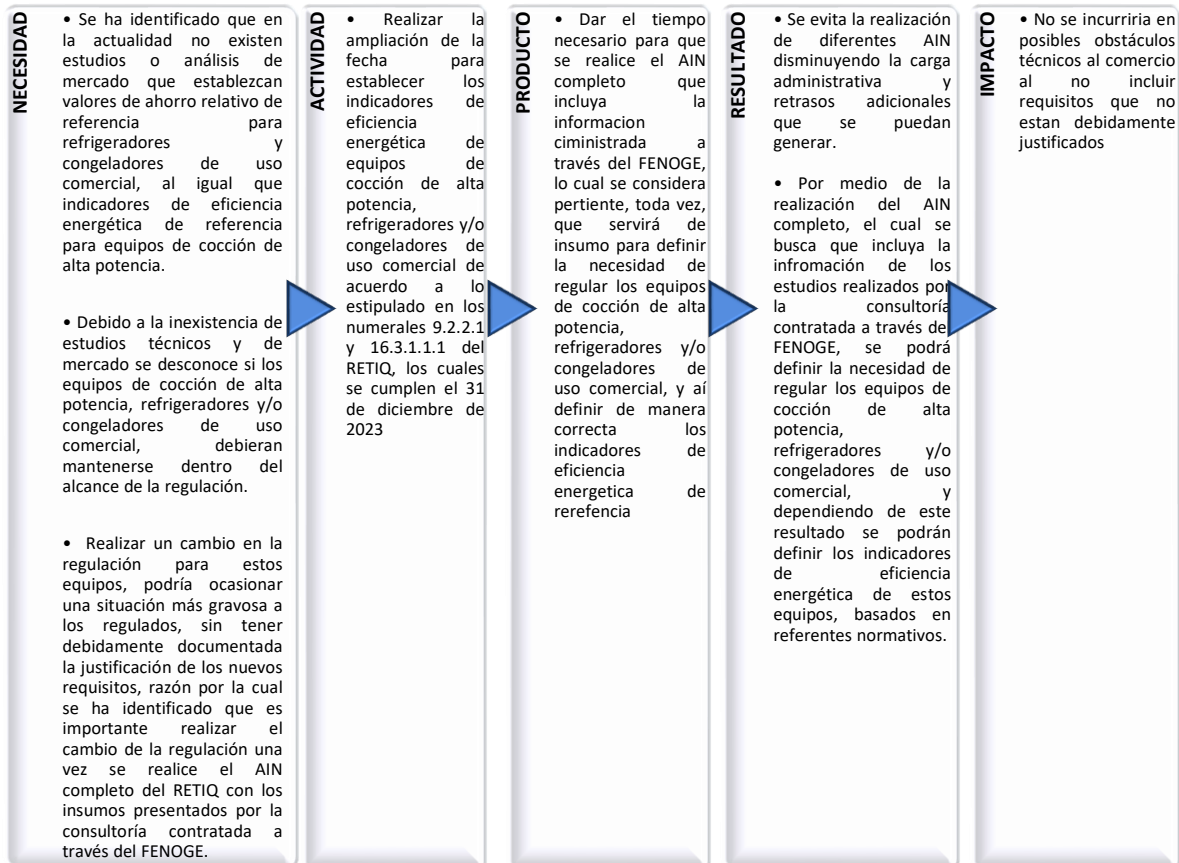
NECESIDAD

• Se ha identificado que en la actualidad no existen estudios o análisis de mercado que establezcan valores de ahorro relativo de referencia para refrigeradores y congeladores de uso comercial, al igual que indicadores de eficiencia energética de referencia para equipos de cocción de alta potencia.

• Debido a la inexistencia de estudios técnicos y de mercado se desconoce si los equipos de cocción de alta potencia, refrigeradores y/o congeladores de uso comercial, debieran mantenerse dentro del alcance de la regulación.

• Realizar un cambio en la regulación para estos equipos, podría ocasionar una situación más gravosa a los regulados, sin tener debidamente documentada la justificación de los nuevos requisitos, razón por la cual se ha identificado que es importante realizar el cambio de la regulación una vez se realice el AIN completo del RETIQ con los insumos presentados por la consultoría contratada a través del FENOGE.

ACTIVIDAD

• Realizar la ampliación de la fecha para establecer los indicadores de eficiencia energética de equipos de cocción de alta potencia, refrigeradores y/o congeladores de uso comercial de acuerdo a lo estipulado en los numerales 9.2.2.1 y 16.3.1.1.1 del RETIQ, los cuales se cumplen el 31 de diciembre de 2023

PRODUCTO

• Dar el tiempo necesario para que se realice el AIN completo que incluya la informacion ciministrada a través del FENOGE, lo cual se considera pertiente, toda vez, que servirá de insumo para definir la necesidad de regular los equipos de cocción de alta potencia, refrigeradores y/o congeladores de uso comercial, y aí definir de manera correcta los indicadores de eficiencia energetica de rerefencia

RESULTADO

• Se evita la realización de diferentes AIN disminuyendo la carga administrativa y retrasos adicionales que se puedan generar.

• Por medio de la realización del AIN completo, el cual se busca que incluya la infromación de los estudios realizados por la consultoría contratada a través de FENOGE, se podrá definir la necesidad de regular los equipos de cocción de alta potencia, refrigeradores y/o congeladores de uso comercial, y dependiendo de este resultado se podrán definir los indicadores de eficiencia energética de estos equipos, basados en referentes normativos.

IMPACTO

• No se incurriria en posibles obstáculos técnicos al comercio al no incluir requisitos que no estan debidamente justificados